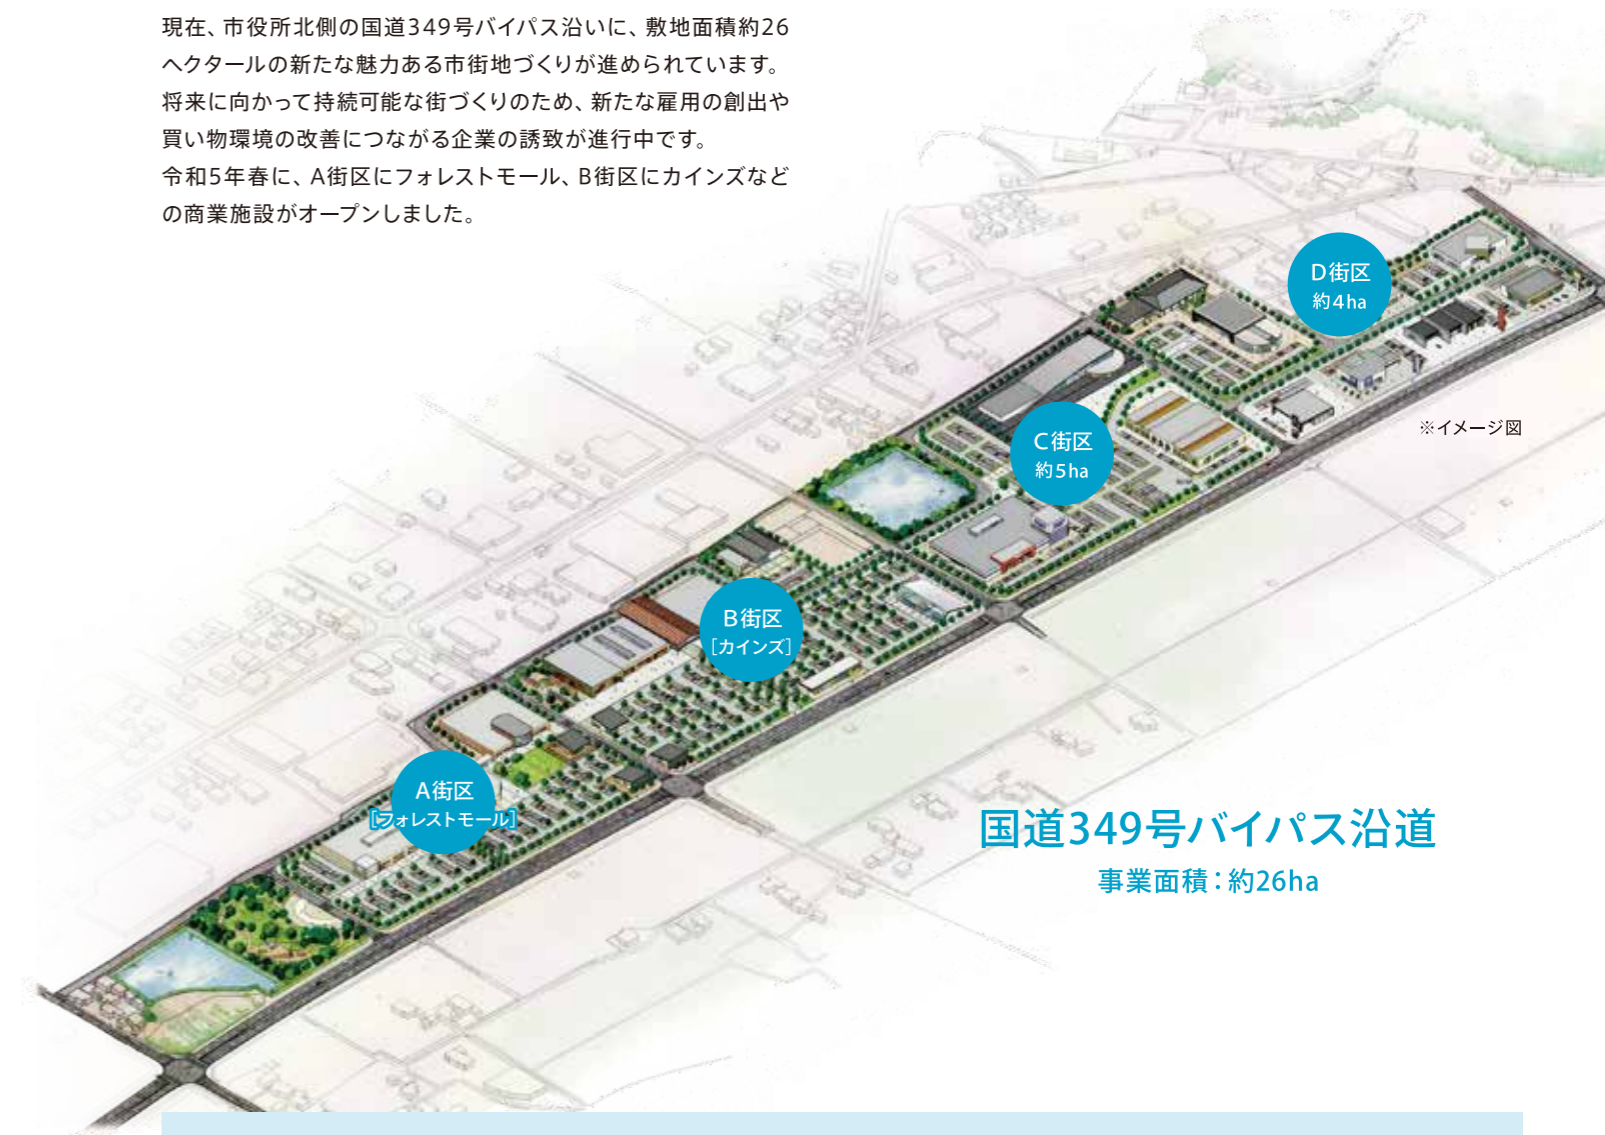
現在、市役所北側の国道349号バイパス沿いに、敷地面積約26ヘクタールの新たな魅力ある市街地づくりが進められています。将来に向かって持続可能な街づくりのため、新たな雇用の創出や買い物環境の改善につながる企業の誘致が進行中です。
令和5年春に、A街区にフォレストモール、B街区にカインズなどの商業施設がオープンしました。

D街区
約4ha

※イメージ図

C街区
約5ha

B街区
［カインズ］

A街区
［フォレストモール］

国道349号バイパス沿道
事業面積：約26ha